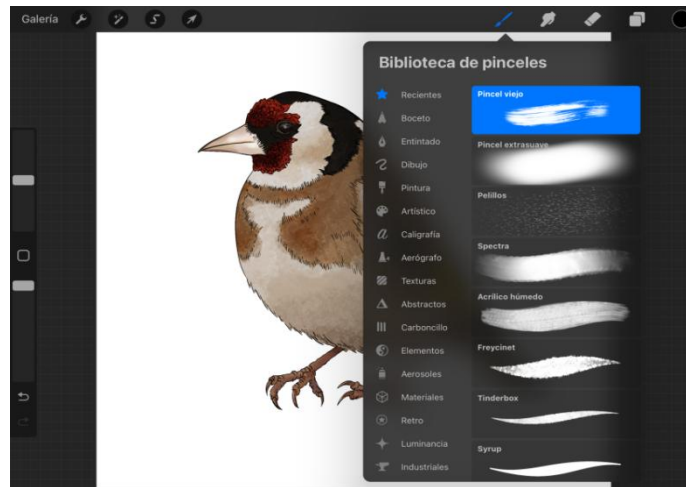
Galería

Biblioteca de pinceles

Recientes
Boceto
Entintado
Dibujo
Pintura
Artístico
Caligrafía
Aerógrafo
Texturas
Abstractos
Carboncillo
Elementos
Aerosoles
Materiales
Retro
Luminancia
Industriales

Pincel viejo
Pincel extrasuave
Pelillos
Spectra
Acrílico húmedo
Freycinet
Tinderbox
Syrup